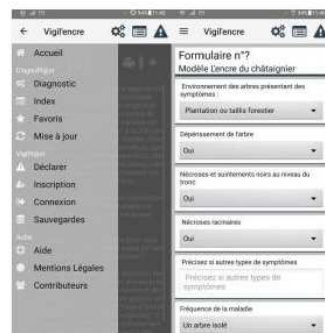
Vigi'encre

Accueil
Diagnostic
Diagnostic
Index
Favoris
Mise à jour
Vigilance
Déclarer
Inscription
Connexion
Sauvegardes
Aide
Aide
Mentions Légales
Contributeurs

Vigi'encre

Formulaire n°?
Modèle L'encre du châtaignier

Environnement des arbres présentant des symptômes :
Plantation ou taillis forestier

Dépérissement de l'arbre
Oui

Nécroses et suintements noirs au niveau du tronc
Oui

Nécroses racinaires
Oui

Précisez si autres types de symptômes
Précisez si autres types de symptômes

Fréquence de la maladie
Un arbre isolé